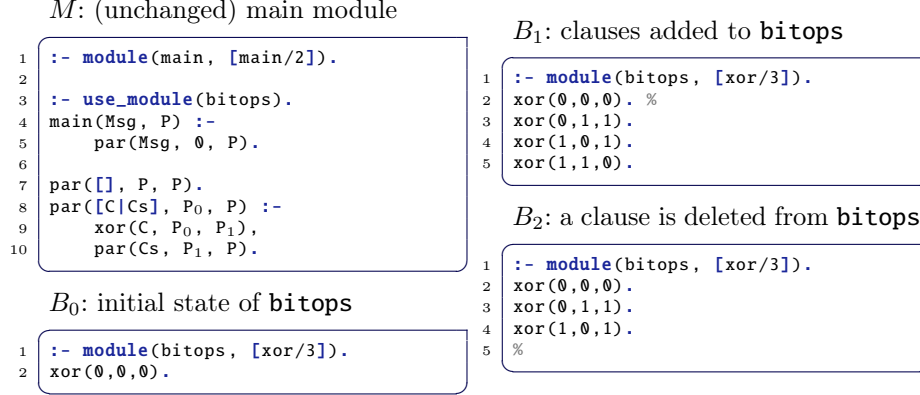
$M$: (unchanged) main module

1 :- module(main, [main/2]).
2
3 :- use_module(bitops).
4 main(Msg, P) :-
5     par(Msg, 0, P).
6
7 par([], P, P).
8 par([C|Cs], $P_0$, P) :-
9     xor(C, $P_0$, $P_1$),
10     par(Cs, $P_1$, P).

$B_0$: initial state of bitops

1 :- module(bitops, [xor/3]).
2 xor(0,0,0).

$B_1$: clauses added to bitops

1 :- module(bitops, [xor/3]).
2 xor(0,0,0). %
3 xor(0,1,1).
4 xor(1,0,1).
5 xor(1,1,0).

$B_2$: a clause is deleted from bitops

1 :- module(bitops, [xor/3]).
2 xor(0,0,0).
3 xor(0,1,1).
4 xor(1,0,1).
5 %